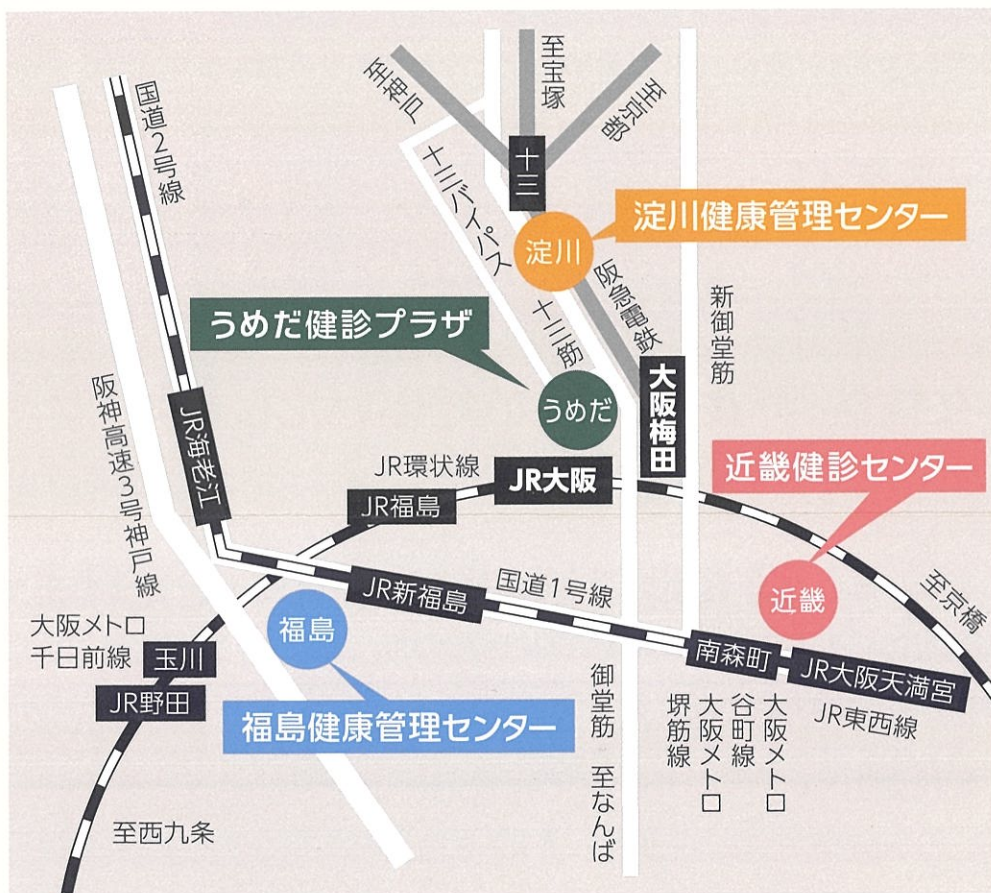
至宝塚
至神戸
至京都
十三
十三バイパス
淀川
淀川健康管理センター
国道2号線
阪急電鉄
十三筋
新御堂筋
うめだ健診プラザ
うめだ
大阪梅田
阪神高速3号神戸線
JR海老江
JR環状線
JR大阪
近畿健診センター
JR福島
国道1号線
JR新福島
近畿
至京橋
大阪メトロ千日前線
福島
玉川
南森町
JR大阪天満宮
JR野田
御堂筋
堺筋線
大阪メトロ
谷町線
大阪メトロ
JR東西線
福島健康管理センター
至なんば
至西九条